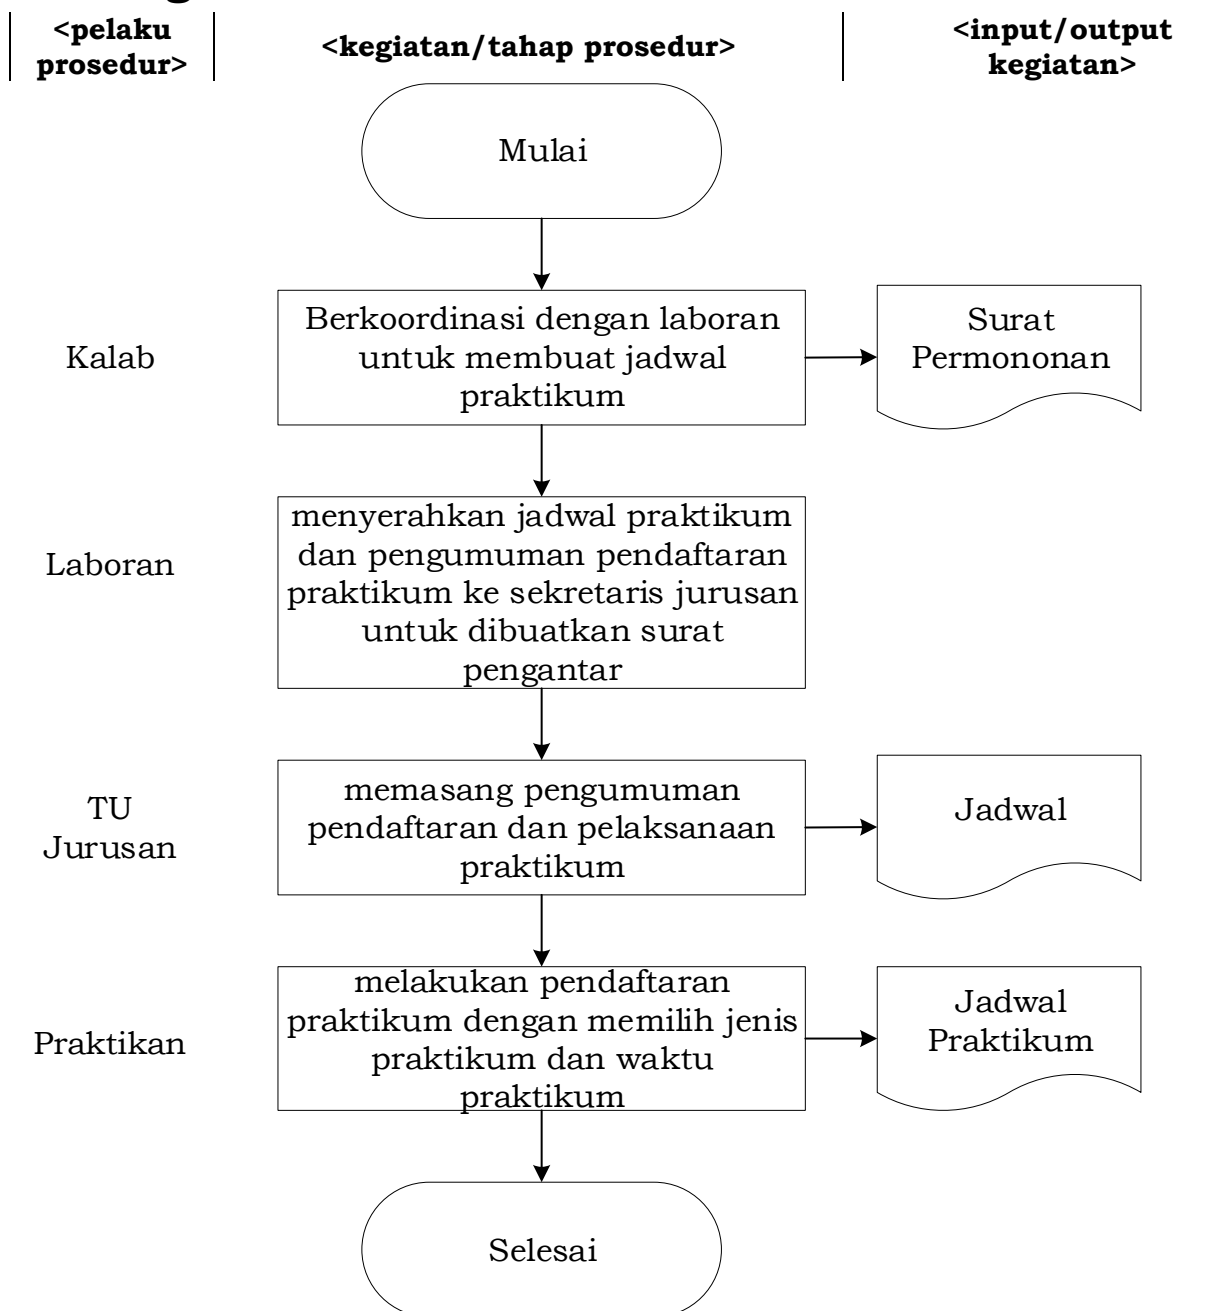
<pelaku prosedur>

<kegiatan/tahap prosedur>

<input/output kegiatan>

Mulai

Kalab

Berkoordinasi dengan laboran untuk membuat jadwal praktikum

Surat Permononan

Laboran

menyerahkan jadwal praktikum dan pengumuman pendaftaran praktikum ke sekretaris jurusan untuk dibuatkan surat pengantar

TU Jurusan

memasang pengumuman pendaftaran dan pelaksanaan praktikum

Jadwal

Praktikan

melakukan pendaftaran praktikum dengan memilih jenis praktikum dan waktu praktikum

Jadwal Praktikum

Selesai